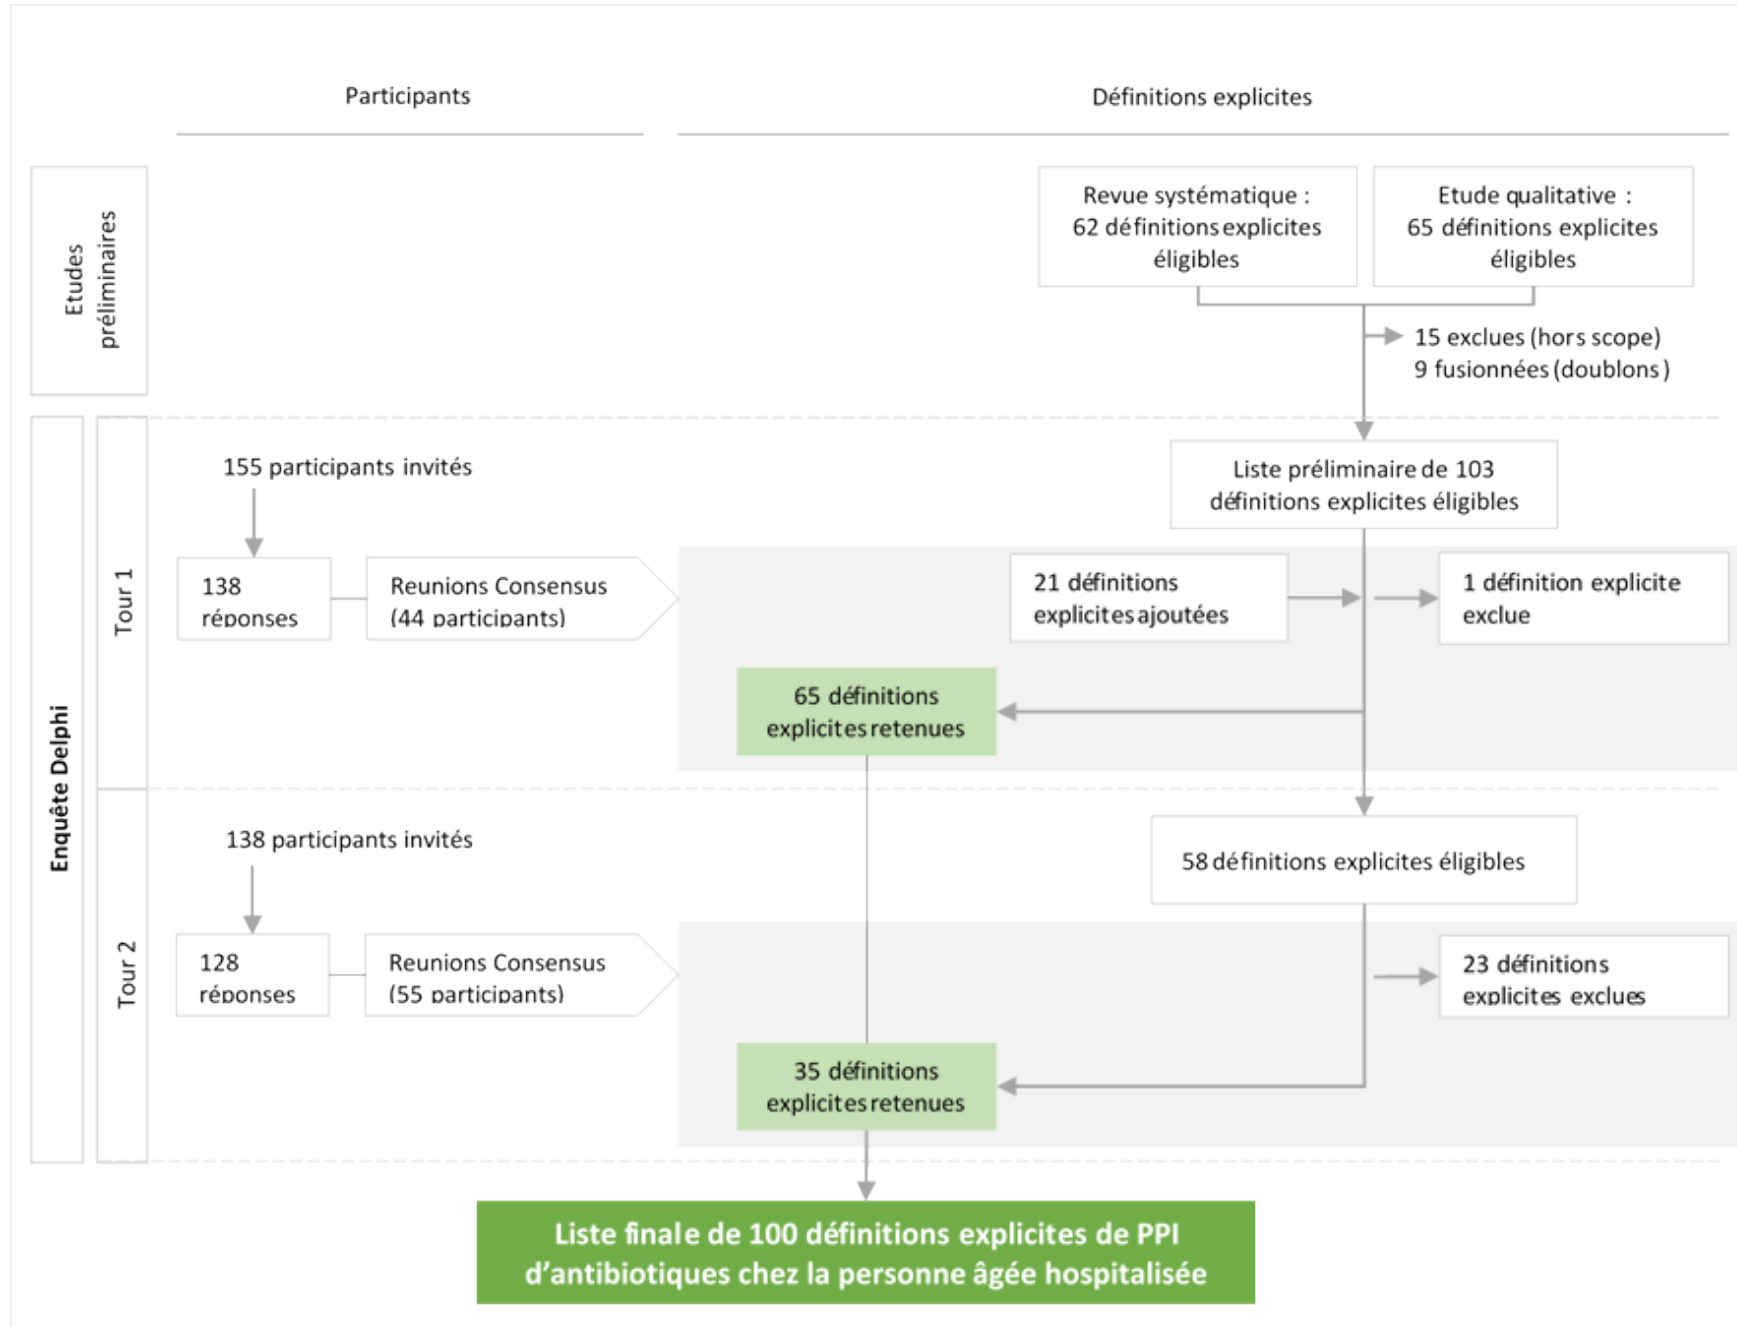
Participants

Définitions explicites

Etudes préliminaires

Revue systématique : 62 définitions explicites éligibles

Etude qualitative : 65 définitions explicites éligibles

15 exclues (hors scope)
9 fusionnées (doublons)

Enquête Delphi

Tour 1

155 participants invités

Liste préliminaire de 103 définitions explicites éligibles

138 réponses

Reunions Consensus (44 participants)

21 définitions explicites ajoutées

1 définition explicite exclue

65 définitions explicites retenues

Tour 2

138 participants invités

58 définitions explicites éligibles

128 réponses

Reunions Consensus (55 participants)

23 définitions explicites exclues

35 définitions explicites retenues

Liste finale de 100 définitions explicites de PPI d'antibiotiques chez la personne âgée hospitalisée